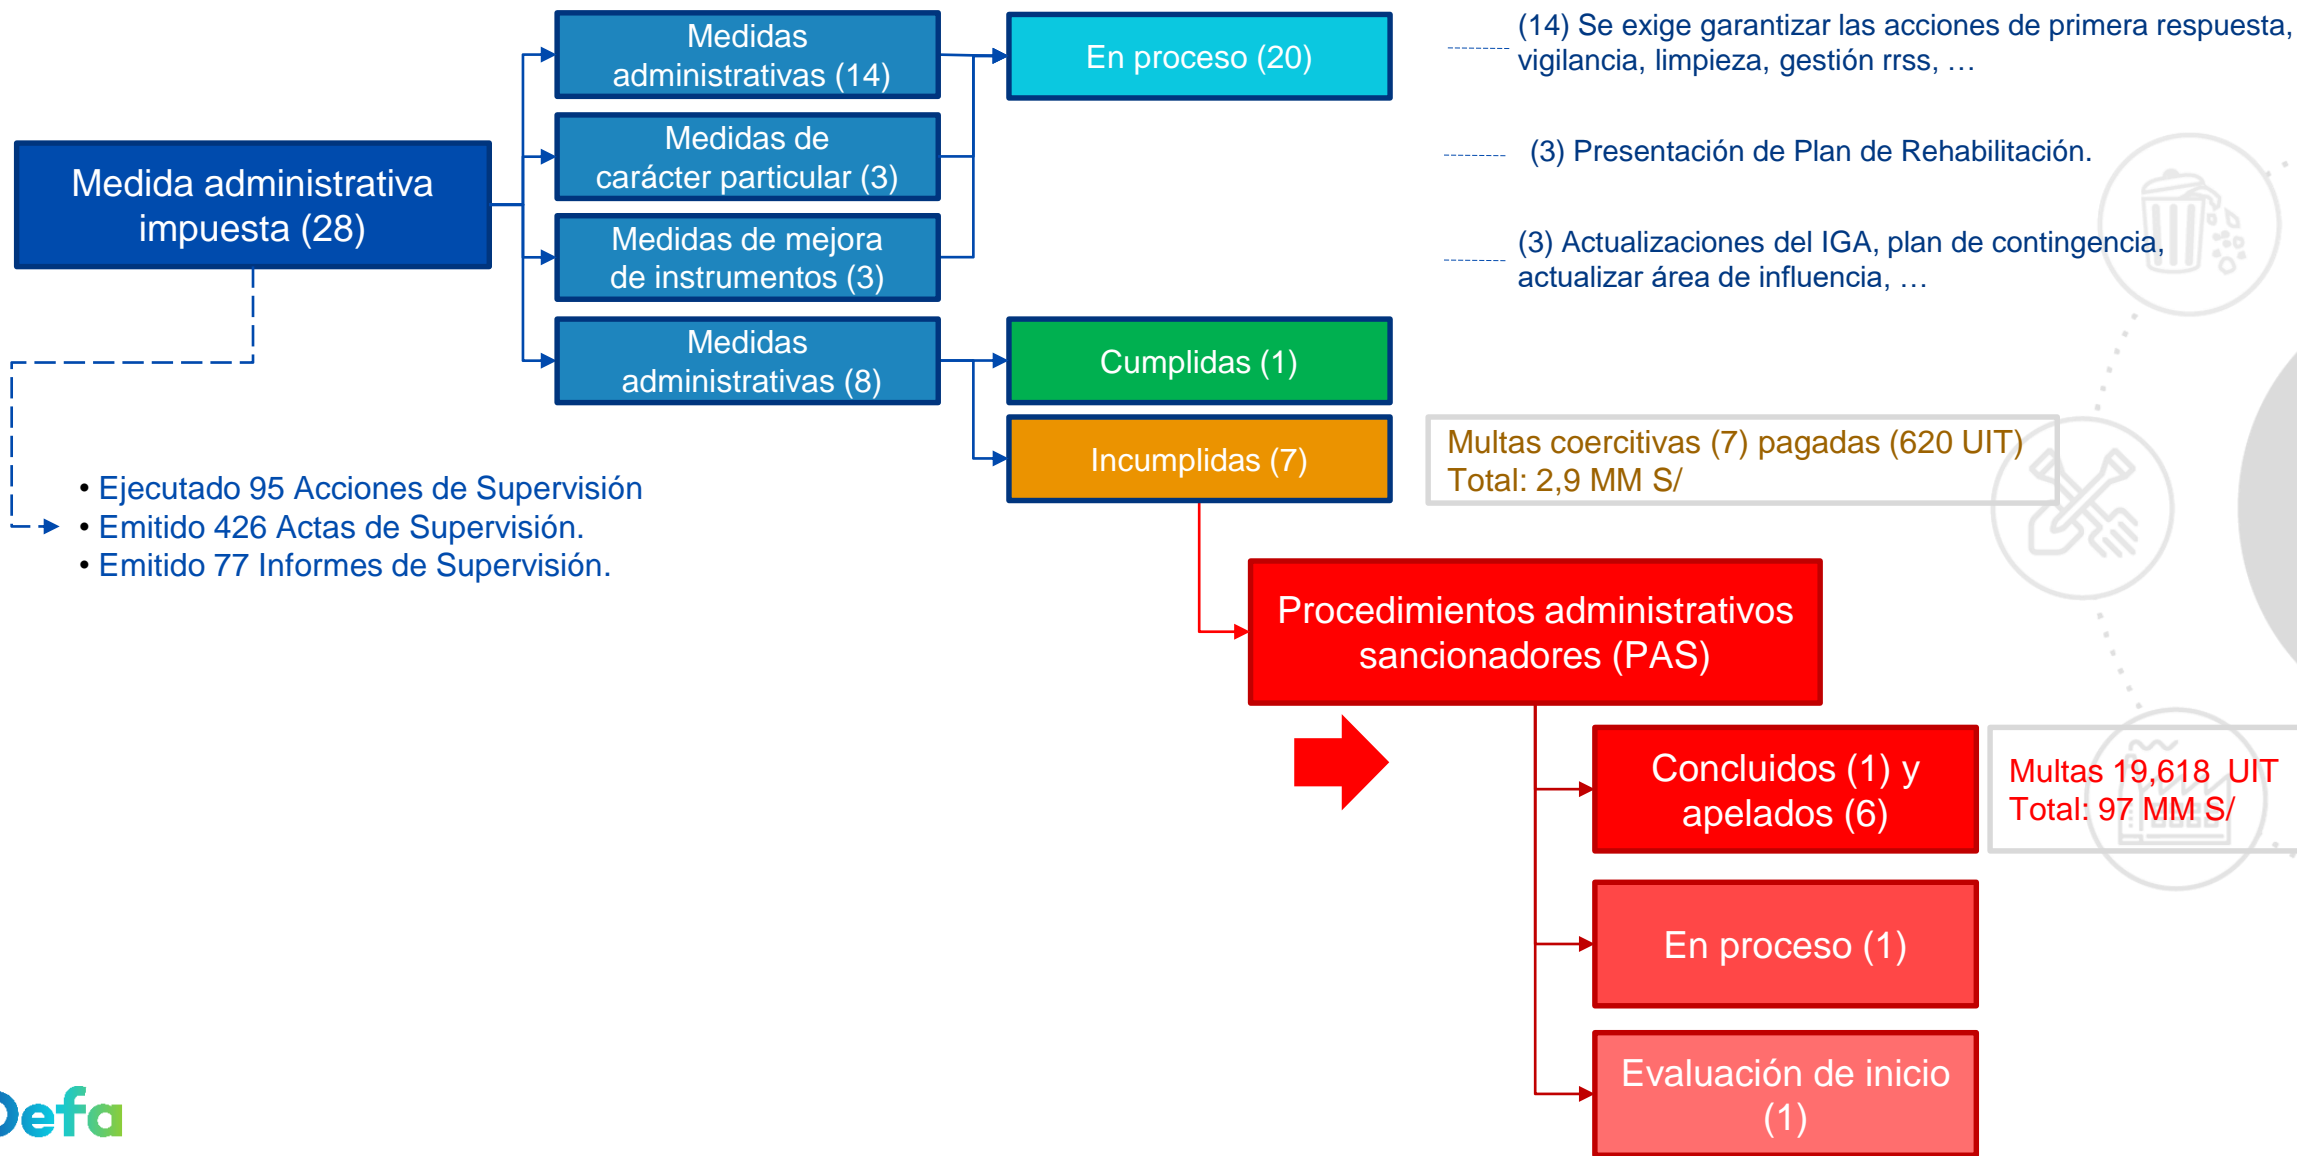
Medida administrativa impuesta (28)

Medidas administrativas (14)

Medidas de carácter particular (3)

Medidas de mejora de instrumentos (3)

Medidas administrativas (8)

En proceso (20)

Cumplidas (1)

Incumplidas (7)

(14) Se exige garantizar las acciones de primera respuesta, vigilancia, limpieza, gestión rrss, …

(3) Presentación de Plan de Rehabilitación.

(3) Actualizaciones del IGA, plan de contingencia, actualizar área de influencia, …

Multas coercitivas (7) pagadas (620 UIT)
Total: 2,9 MM S/

• Ejecutado 95 Acciones de Supervisión
• Emitido 426 Actas de Supervisión.
• Emitido 77 Informes de Supervisión.

Procedimientos administrativos sancionadores (PAS)

Concluidos (1) y apelados (6)

Multas 19,618 UIT
Total: 97 MM S/

En proceso (1)

Evaluación de inicio (1)

Oefa